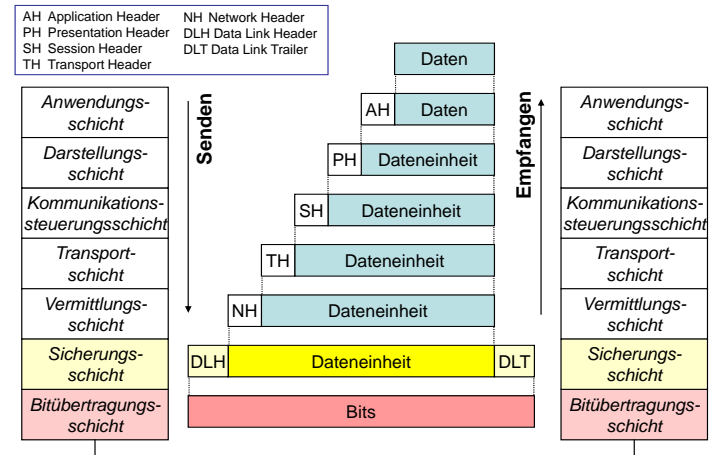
AH Application Header
PH Presentation Header
SH Session Header
TH Transport Header
NH Network Header
DLH Data Link Header
DLT Data Link Trailer

Anwendungsschicht
Darstellungsschicht
Kommunikationssteuerungsschicht
Transportschicht
Vermittlungsschicht
Sicherungsschicht
Bitübertragungsschicht

Senden

Daten
AH Daten
PH Dateneinheit
SH Dateneinheit
TH Dateneinheit
NH Dateneinheit
DLH Dateneinheit DLT
Bits

Empfangen

Anwendungsschicht
Darstellungsschicht
Kommunikationssteuerungsschicht
Transportschicht
Vermittlungsschicht
Sicherungsschicht
Bitübertragungsschicht